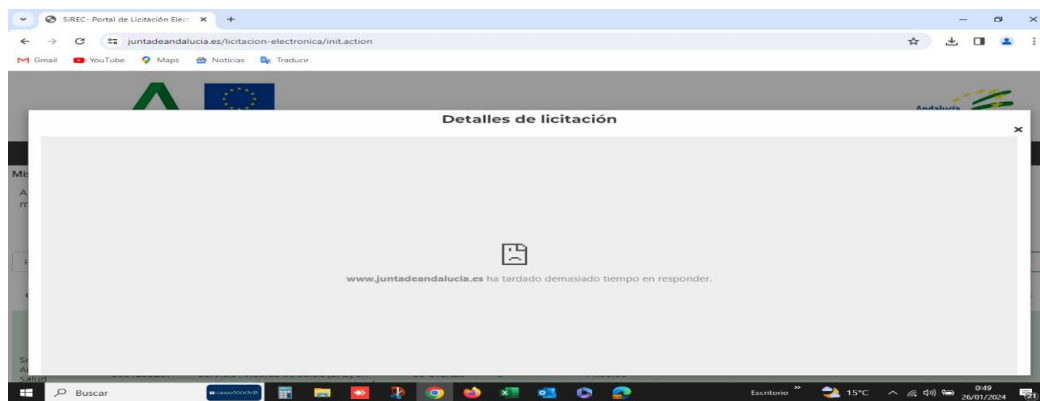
SiREC- Portal de Licitación Elect ×
juntadeandalucia.es/licitacion-electronica/init.action
Gmail YouTube Maps Noticias Traducir

Andalucía

Detalles de licitación

www.juntadeandalucia.es ha tardado demasiado tiempo en responder.

Buscar
Escritorio 15°C 0:49 26/01/2024